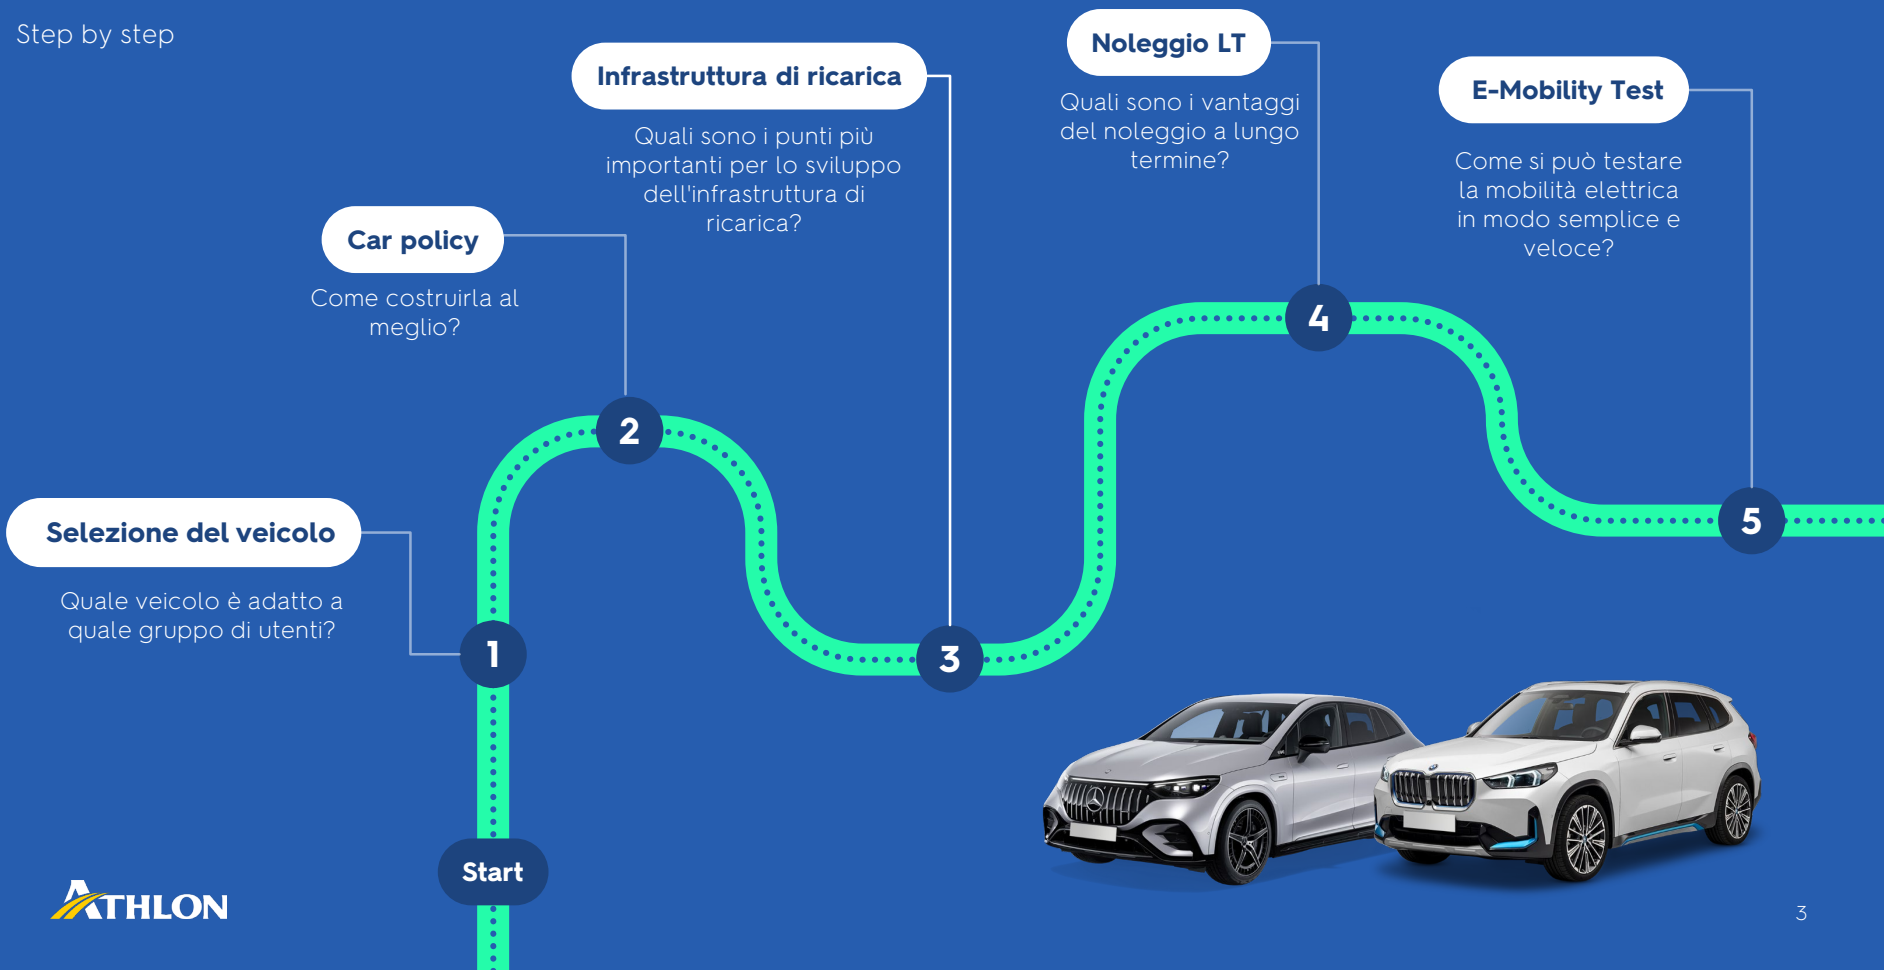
Step by step

Start

1

Selezione del veicolo

Quale veicolo è adatto a quale gruppo di utenti?

2

Car policy

Come costruirla al meglio?

3

Infrastruttura di ricarica

Quali sono i punti più importanti per lo sviluppo dell'infrastruttura di ricarica?

4

Noleggio LT

Quali sono i vantaggi del noleggio a lungo termine?

5

E-Mobility Test

Come si può testare la mobilità elettrica in modo semplice e veloce?

ATHLON

3